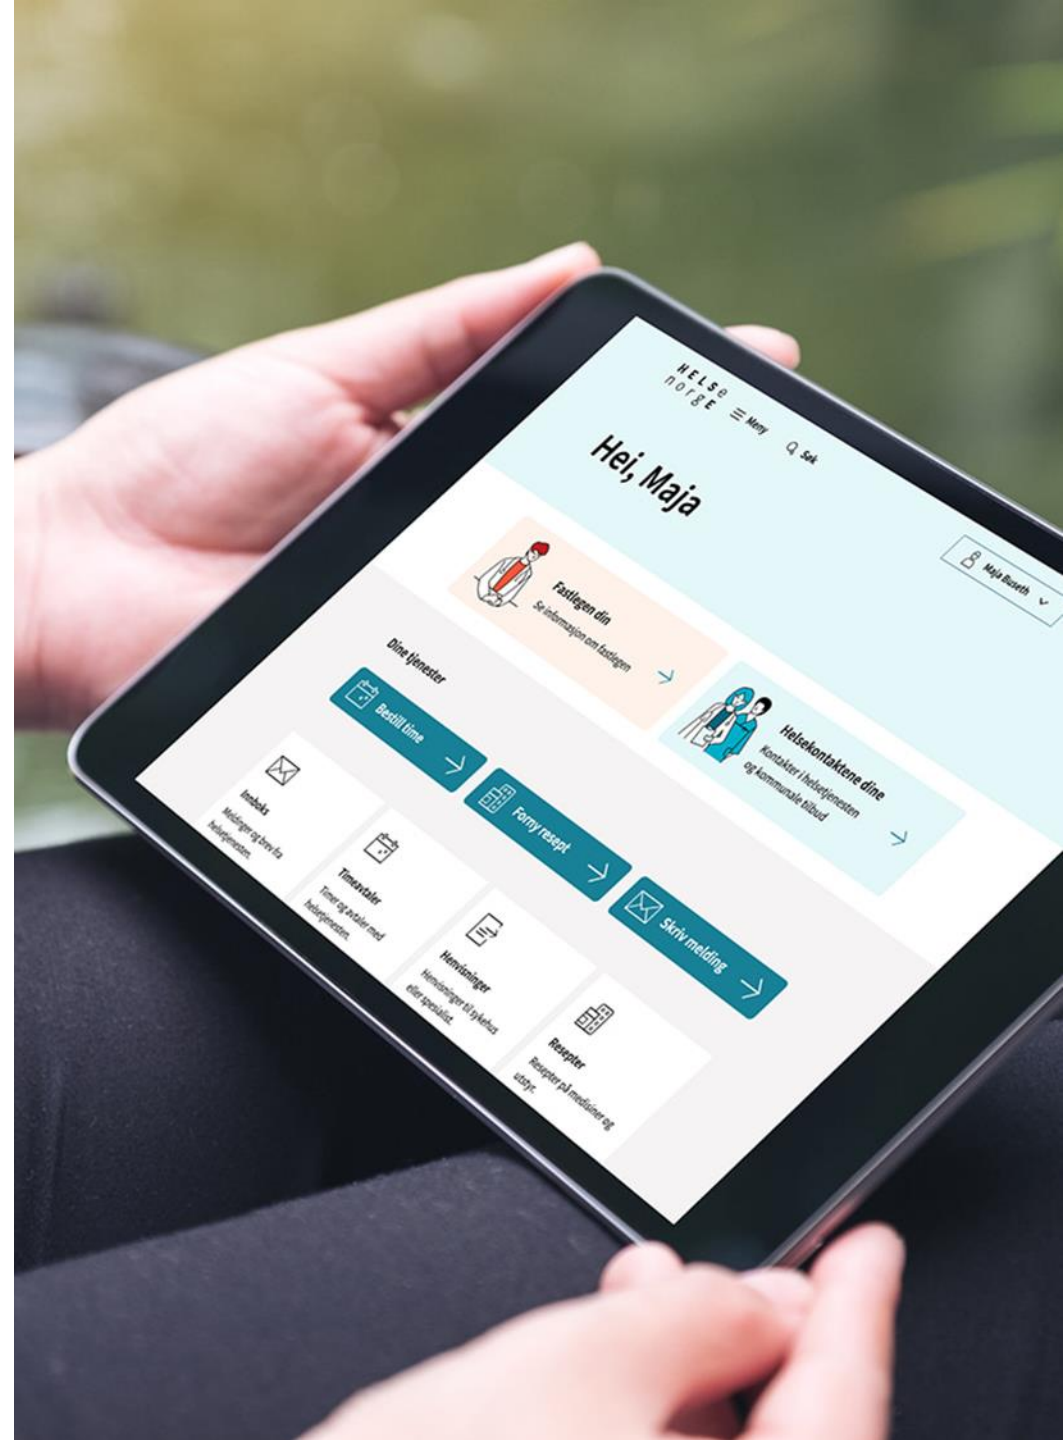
HELSE
norge
Meny
Søk

Hei, Maja

Maja Buseth

Fastlegen din
Se informasjon om fastlegen

Helsekontaktene dine
Kontakter i helsetjenesten og kommunale tilbud

Dine tjenester

Bestill time

Forny resept

Skriv melding

Innboks
Meldinger og brev fra helsetjenesten.

Timeavtaler
Timer og avtaler med helsetjenesten.

Henvisninger
Henvisninger til sykehus eller spesialist.

Resepter
Resepter på medisiner og utstyr.